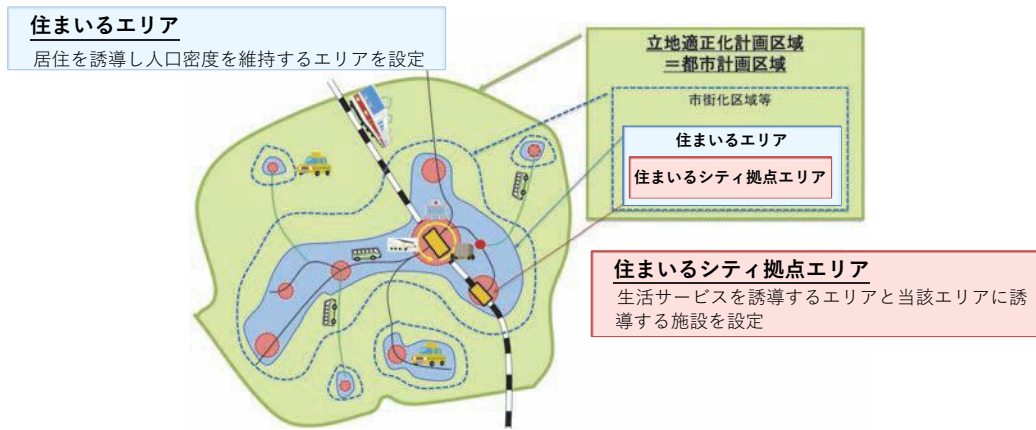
住まいるエリア
居住を誘導し人口密度を維持するエリアを設定

立地適正化計画区域
＝都市計画区域

市街化区域等

住まいるエリア

住まいるシティ拠点エリア

住まいるシティ拠点エリア
生活サービスを誘導するエリアと当該エリアに誘導する施設を設定